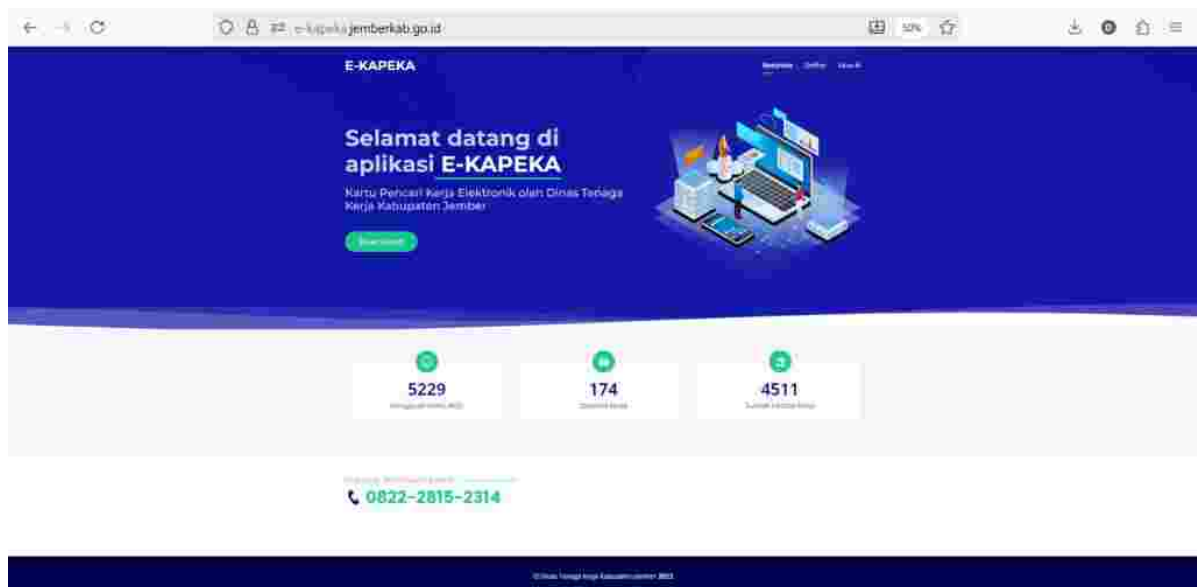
e-kapeka.jemberkab.go.id

50%

E-KAPEKA

Beranda Daftar Masuk

Selamat datang di aplikasi E-KAPEKA

Kartu Pencari Kerja Elektronik oleh Dinas Tenaga Kerja Kabupaten Jember

Download

5229
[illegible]

174
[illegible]

4511
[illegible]

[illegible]

0822-2815-2314

© Dinas Tenaga Kerja Kabupaten Jember 2023